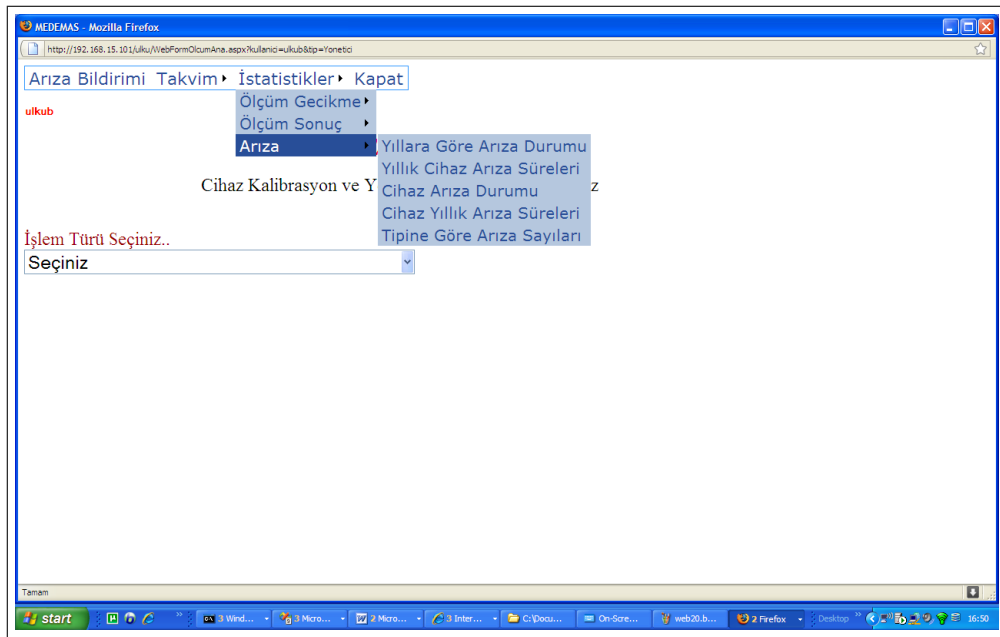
MEDEMAS - Mozilla Firefox

http://192.168.15.101/ulku/WebFormOlcumAna.aspx?kullanici=ulkub&tip=Yonetici

Arıza Bildirimi Takvim İstatistikler Kapat

ulkub

Ölçüm Gecikme
Ölçüm Sonuç
Arıza

Yıllara Göre Arıza Durumu
Yıllık Cihaz Arıza Süreleri
Cihaz Arıza Durumu
Cihaz Yıllık Arıza Süreleri
Tipine Göre Arıza Sayıları

Cihaz Kalibrasyon ve Y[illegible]z

İşlem Türü Seçiniz..

Seçiniz

Tamam

start 3 Wind... 3 Micro... 2 Micro... 3 Inter... C:\Docu... On-Scre... web20.b... 2 Firefox Desktop 16:50